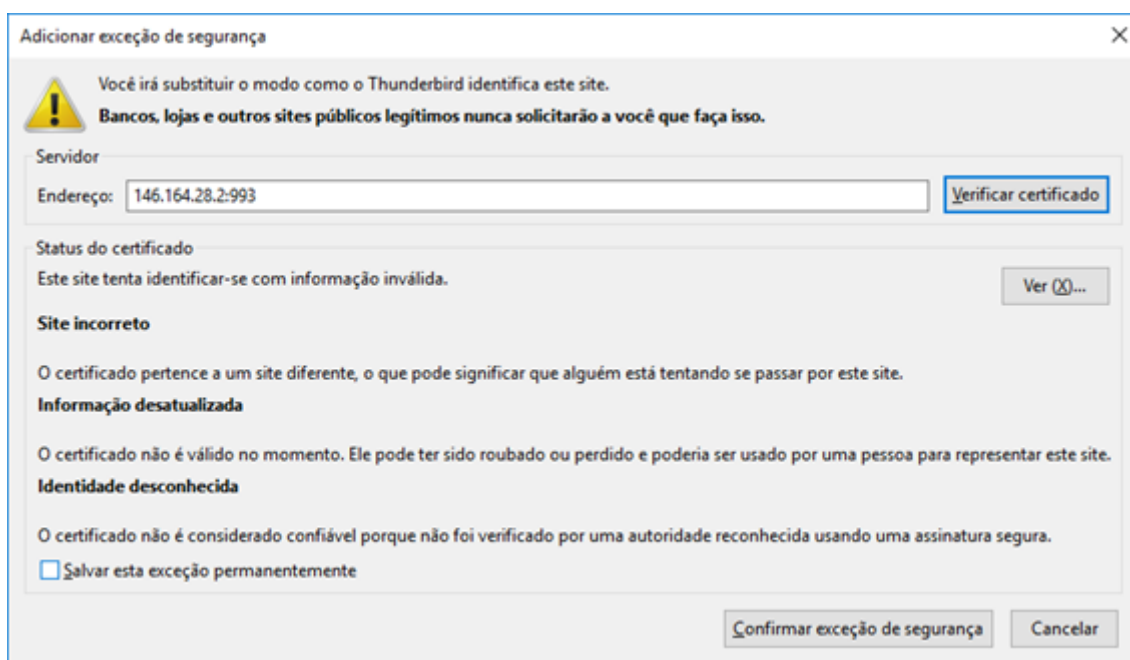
Adicionar exceção de segurança

×

Você irá substituir o modo como o Thunderbird identifica este site.

**Bancos, lojas e outros sites públicos legítimos nunca solicitarão a você que faça isso.**

Servidor

Endereço: 146.164.28.2:993

Verificar certificado

Status do certificado

Este site tenta identificar-se com informação inválida.

Ver (X)...

**Site incorreto**

O certificado pertence a um site diferente, o que pode significar que alguém está tentando se passar por este site.

**Informação desatualizada**

O certificado não é válido no momento. Ele pode ter sido roubado ou perdido e poderia ser usado por uma pessoa para representar este site.

**Identidade desconhecida**

O certificado não é considerado confiável porque não foi verificado por uma autoridade reconhecida usando uma assinatura segura.

Salvar esta exceção permanentemente

Confirmar exceção de segurança

Cancelar